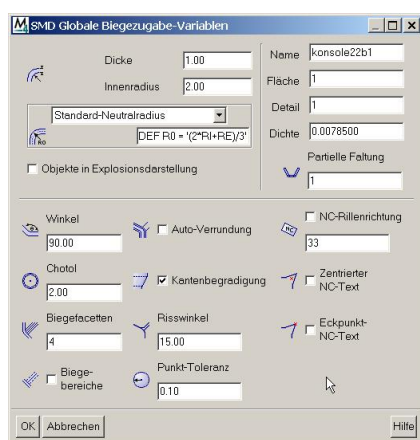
SMD Globale Biegezugabe-Variablen

Dicke 1.00
Innenradius 2.00
Standard-Neutralradius
DEF R0 = '(2*RI+RE)/3'
Objekte in Explosionsdarstellung

Name konsole22b1
Fläche 1
Detail 1
Dichte 0.0078500
Partielle Faltung
1

Winkel
90.00
Auto-Verrundung
NC-Rillenrichtung
33
Chotol
2.00
Kantenbegradigung
Zentrierter NC-Text
Biegefacetten
4
Risswinkel
15.00
Eckpunkt-NC-Text
Biegebereiche
Punkt-Toleranz
0.10

OK Abbrechen Hilfe